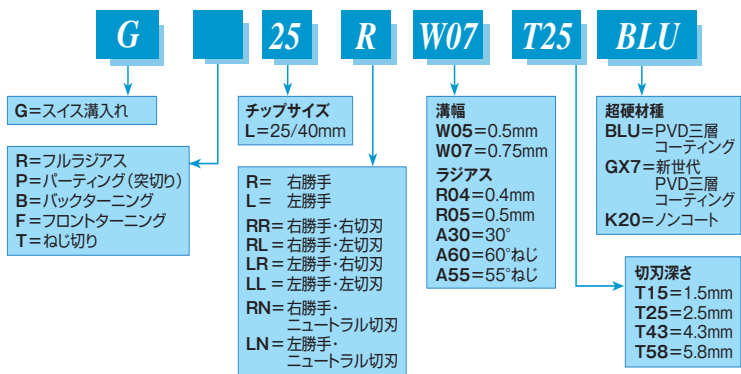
G

25

R

W07

T25

BLU

G=スイス溝入れ

R=フルラジアス
P=パーティング(突切り)
B=バックターニング
F=フロントターニング
T=ねじ切り

チップサイズ
L=25/40mm

R= 右勝手
L= 左勝手

RR=右勝手・右切刃
RL=右勝手・左切刃
LR=左勝手・右切刃
LL=左勝手・左切刃
RN=右勝手・ニュートラル切刃
LN=左勝手・ニュートラル切刃

溝幅
W05=0.5mm
W07=0.75mm
ラジアス
R04=0.4mm
R05=0.5mm
A30=30°
A60=60°ねじ
A55=55°ねじ

超硬材種
BLU=PVD三層コーティング
GX7=新世代PVD三層コーティング
K20=ノンコート

切刃深さ
T15=1.5mm
T25=2.5mm
T43=4.3mm
T58=5.8mm